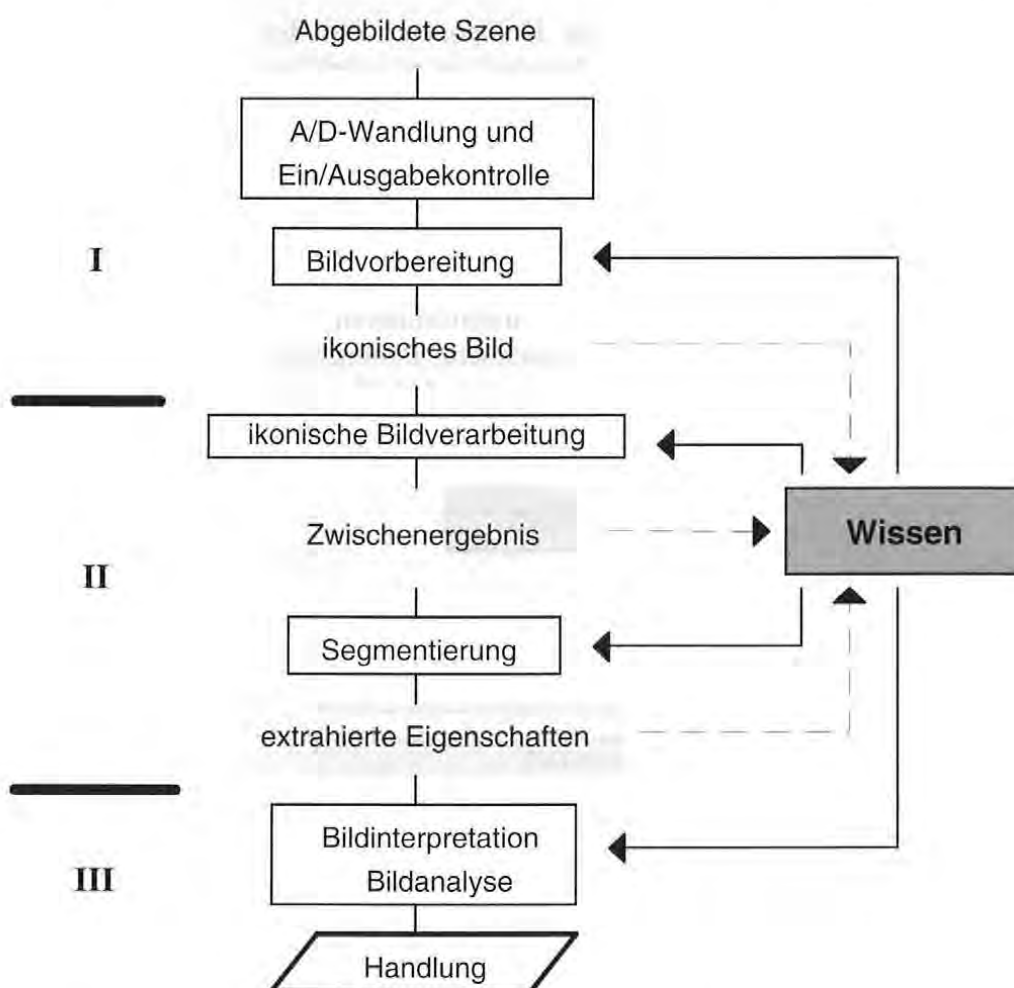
Abgebildete Szene

A/D-Wandlung und Ein/Ausgabekontrolle

I

Bildvorbereitung

ikonisches Bild

ikonische Bildverarbeitung

Zwischenergebnis

Wissen

II

Segmentierung

extrahierte Eigenschaften

Bildinterpretation Bildanalyse

III

Handlung